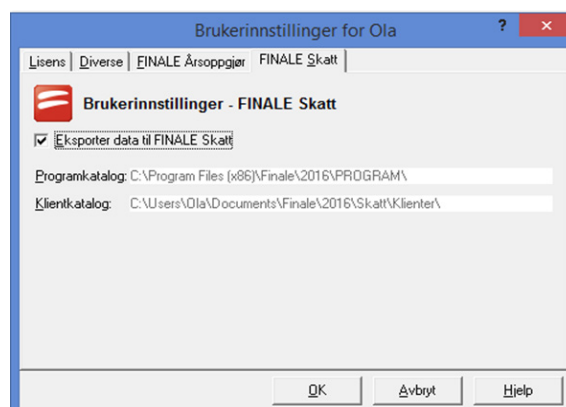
Brukerinnstillinger for Ola

?

Lisens | Diverse | FINALE Årsoppgjør | FINALE Skatt

Brukerinnstillinger - FINALE Skatt

Eksporter data til FINALE Skatt

Programkatalog: C:\Program Files (x86)\Finale\2016\PROGRAM\

Klientkatalog: C:\Users\Ola\Documents\Finale\2016\Skatt\Klienter\

OK Avbryt Hjelp